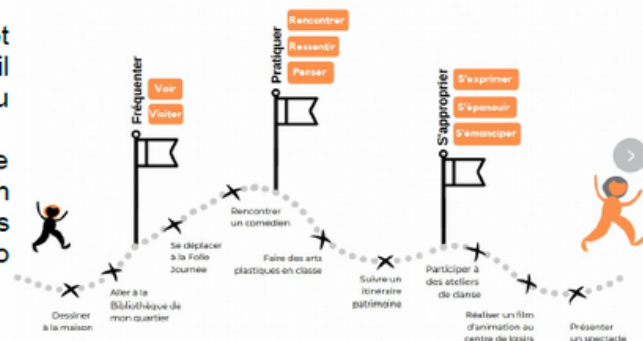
t
il
u

e
n
s
o

Fréquenter
Voir
Visiter

Pratiquer
Rencontrer
Ressentir
Penser

S'approprier
S'exprimer
S'épanouir
S'émanciper

Dessiner à la maison

Aller à la Bibliothèque de mon quartier

Se déplacer à la Folle Journée

Rencontrer un comédien

Faire des arts plastiques en classe

Suivre un itinéraire patrimoine

Participer à des ateliers de danse

Réaliser un film d'animation au centre de loisirs

Présenter un spectacle